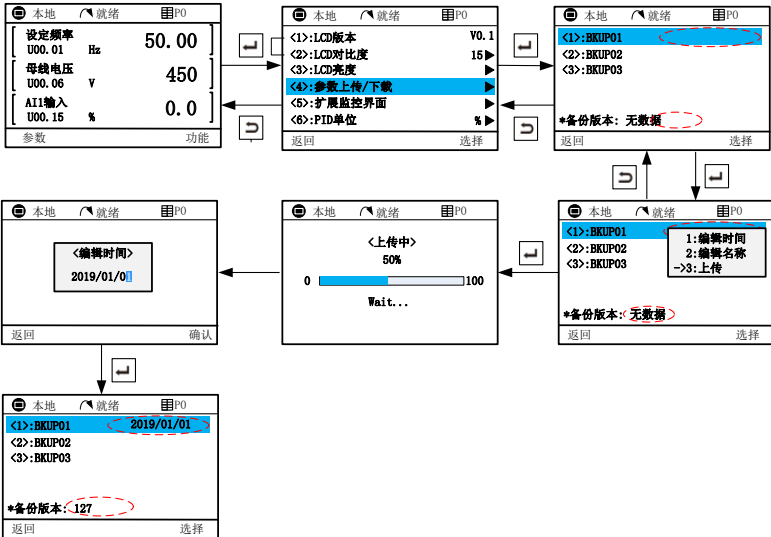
本地 就绪 P0
设定频率
U00.01 Hz
50.00
母线电压
U00.06 V
450
AI1输入
U00.15 %
0.0
参数 功能

本地 就绪 P0
<1>:LCD版本 V0.1
<2>:LCD对比度 15
<3>:LCD亮度
<4>:参数上传/下载
<5>:扩展监控界面
<6>:PID单位 %
返回 选择

本地 就绪 P0
<1>:BKUP01
<2>:BKUP02
<3>:BKUP03
*备份版本: 无数据
返回 选择

本地 就绪 P0
<编辑时间>
2019/01/01
返回 确认

本地 就绪 P0
<上传中>
50%
0 100
Wait...

本地 就绪 P0
<1>:BKUP01
<2>:BKUP02
<3>:BKUP03
1:编辑时间
2:编辑名称
->3:上传
*备份版本: 无数据
返回 选择

本地 就绪 P0
<1>:BKUP01 2019/01/01
<2>:BKUP02
<3>:BKUP03
*备份版本: 127
返回 选择